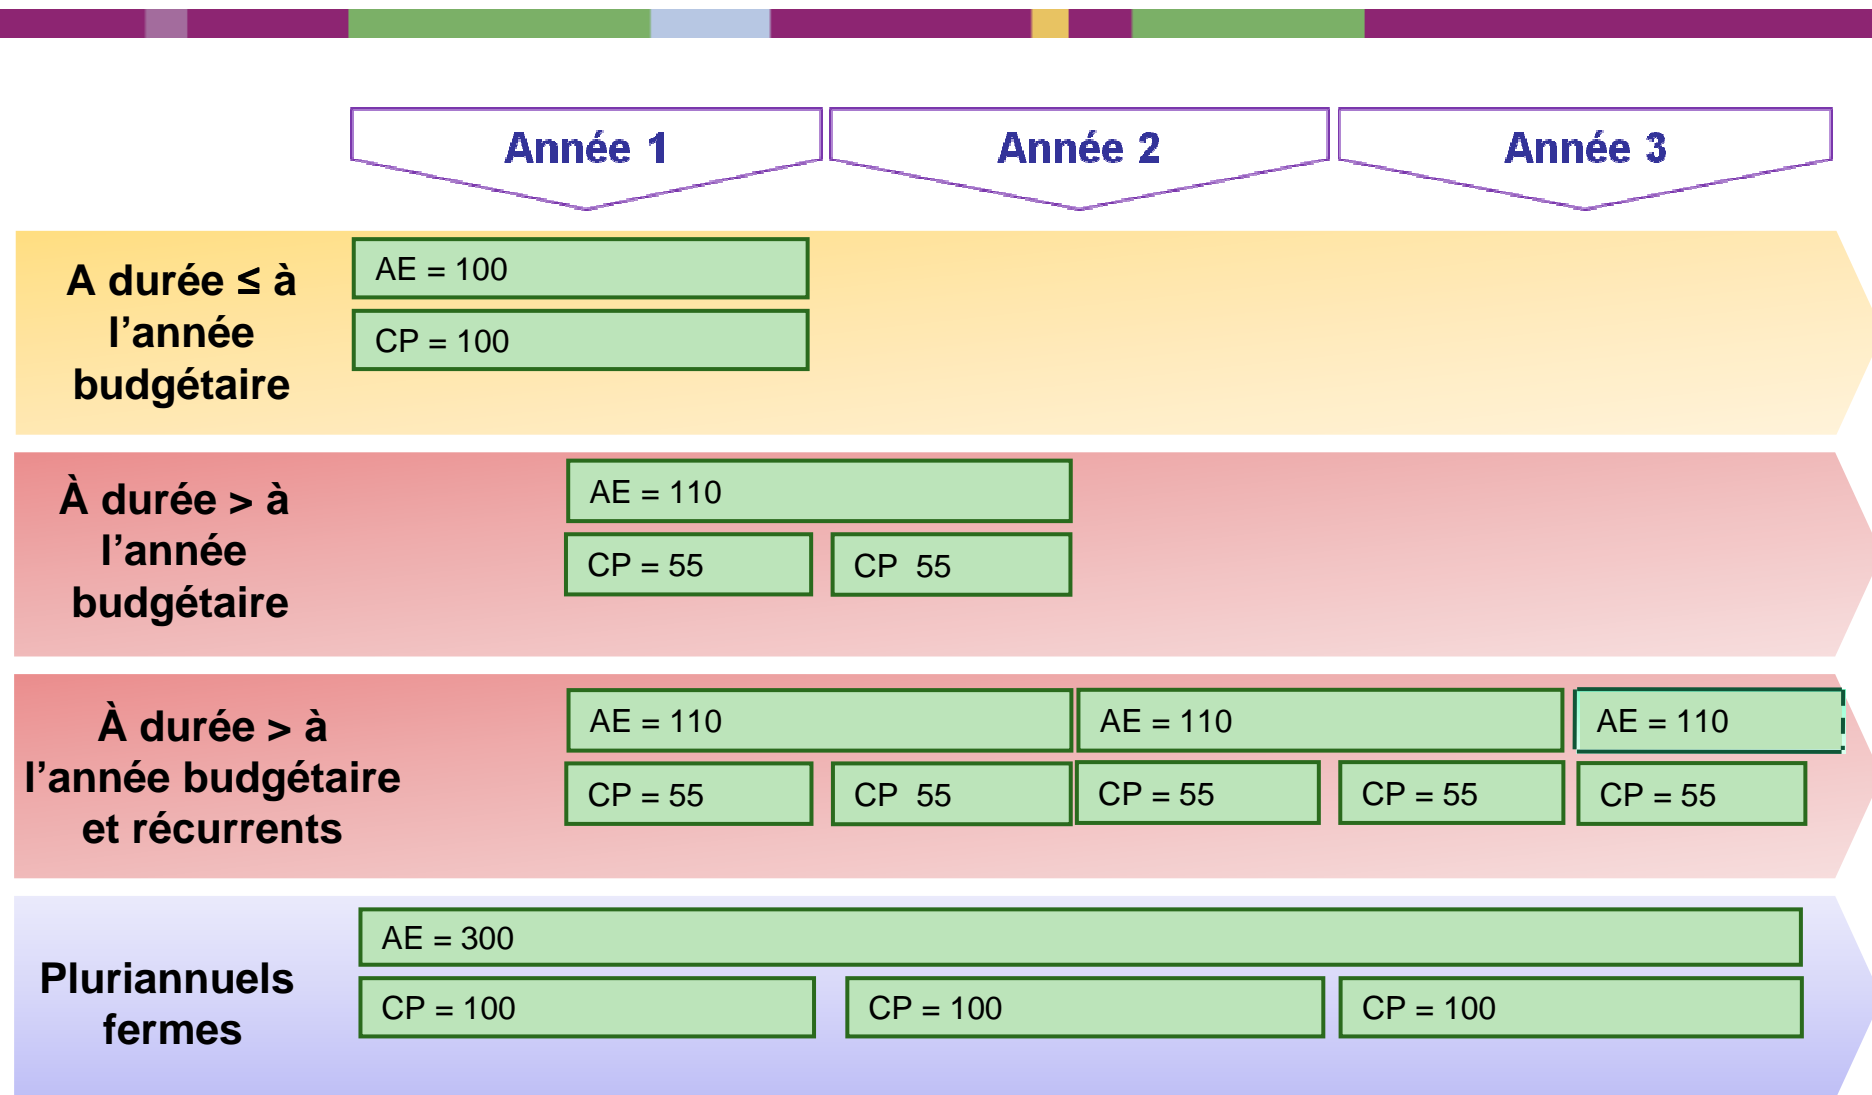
Année 1

Année 2

Année 3

A durée ≤ à l’année budgétaire

AE = 100

CP = 100

À durée > à l’année budgétaire

AE = 110

CP = 55

CP 55

À durée > à l’année budgétaire et récurrents

AE = 110

AE = 110

AE = 110

CP = 55

CP 55

CP = 55

CP = 55

CP = 55

Pluriannuels fermes

AE = 300

CP = 100

CP = 100

CP = 100